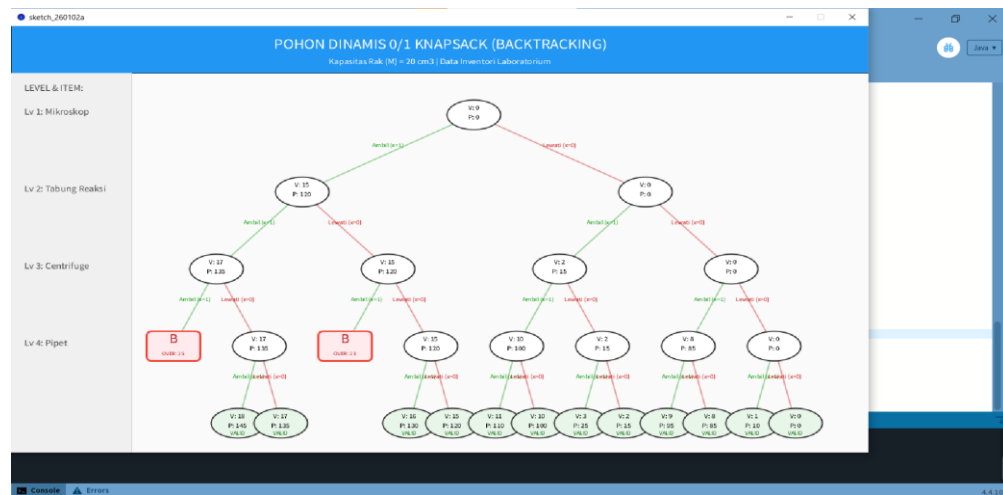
sketch_260102a

POHON DINAMIS 0/1 KNAPSACK (BACKTRACKING)
Kapasitas Rak (M) = 20 cm3 | Data Inventori Laboratorium

LEVEL & ITEM:
Lv 1: Mikroskop
Lv 2: Tabung Reaksi
Lv 3: Centrifuge
Lv 4: Pipet

V: 0
P: 0

Ambil (x=1)
Lewati (x=0)

V: 15
P: 120

V: 0
P: 0

Ambil (x=1)
Lewati (x=0)
Ambil (x=1)
Lewati (x=0)

V: 17
P: 135

V: 15
P: 120

V: 2
P: 15

V: 0
P: 0

Ambil (x=1)
Lewati (x=0)
Ambil (x=1)
Lewati (x=0)
Ambil (x=1)
Lewati (x=0)
Ambil (x=1)
Lewati (x=0)

B
OVER: 25

V: 17
P: 135

B
OVER: 23

V: 15
P: 120

V: 10
P: 100

V: 2
P: 15

V: 8
P: 85

V: 0
P: 0

Ambil (x=1) Lewati (x=0)
Ambil (x=1) Lewati (x=0)
Ambil (x=1) Lewati (x=0)
Ambil (x=1) Lewati (x=0)
Ambil (x=1) Lewati (x=0)
Ambil (x=1) Lewati (x=0)

V: 18
P: 145
VALID

V: 17
P: 135
VALID

V: 16
P: 130
VALID

V: 15
P: 120
VALID

V: 11
P: 110
VALID

V: 10
P: 100
VALID

V: 3
P: 25
VALID

V: 2
P: 15
VALID

V: 9
P: 95
VALID

V: 8
P: 85
VALID

V: 1
P: 10
VALID

V: 0
P: 0
VALID

Java ▾

Console
Errors